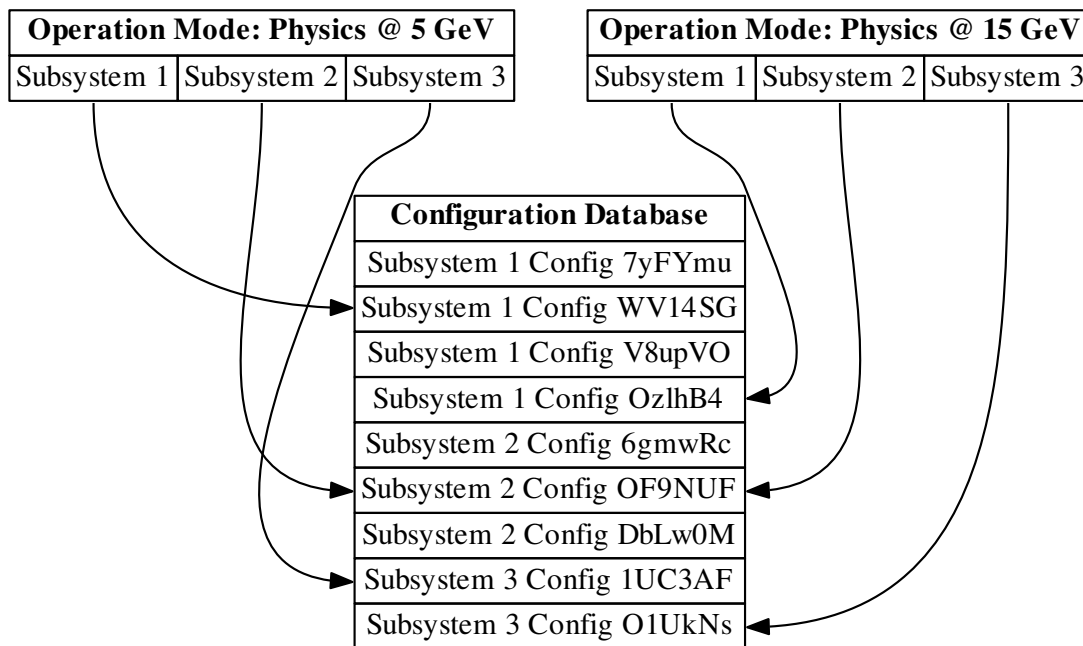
| Operation Mode: Physics @ 5 GeV | | |
|---|---|---|
| Subsystem 1 | Subsystem 2 | Subsystem 3 |

| Operation Mode: Physics @ 15 GeV | | |
|---|---|---|
| Subsystem 1 | Subsystem 2 | Subsystem 3 |

| Configuration Database |
|---|
| Subsystem 1 Config 7yFYmu |
| Subsystem 1 Config WV14SG |
| Subsystem 1 Config V8upVO |
| Subsystem 1 Config OzlhB4 |
| Subsystem 2 Config 6gmwRc |
| Subsystem 2 Config OF9NUF |
| Subsystem 2 Config DbLw0M |
| Subsystem 3 Config 1UC3AF |
| Subsystem 3 Config O1UkNs |